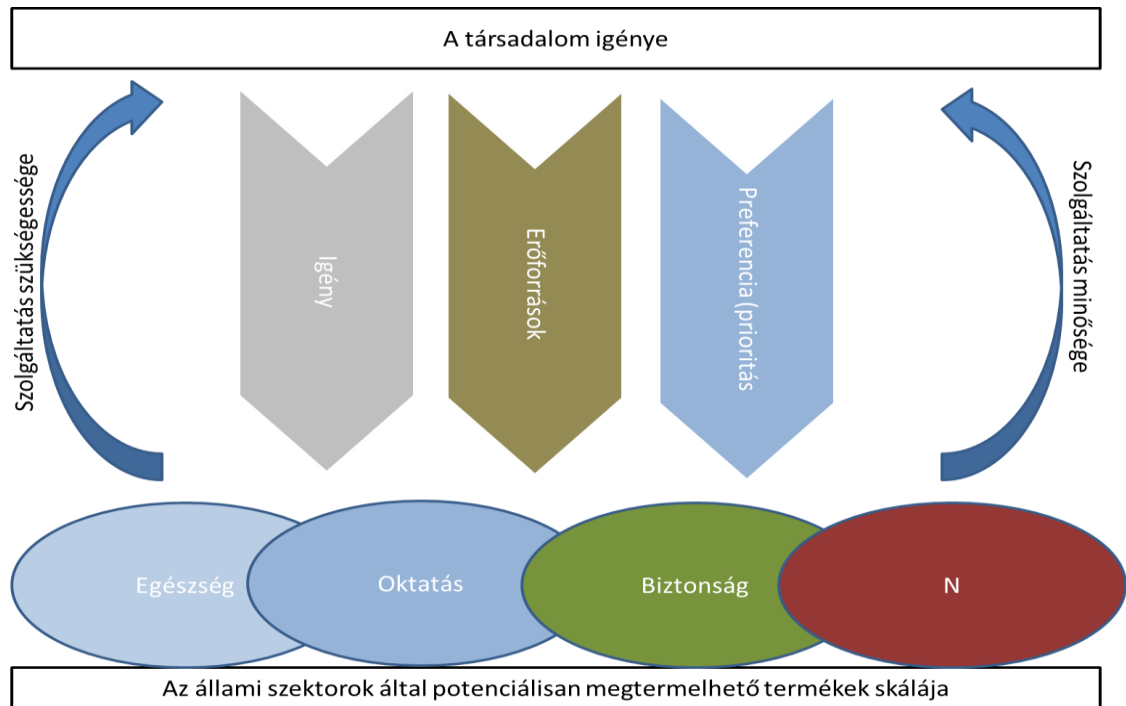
A társadalom igénye

Szolgáltatás szükségessége

Igény

Erőforrások

Preferencia (prioritás

Szolgáltatás minősége

Egészség

Oktatás

Biztonság

N

Az állami szektorok által potenciálisan megtermelhető termékek skálája